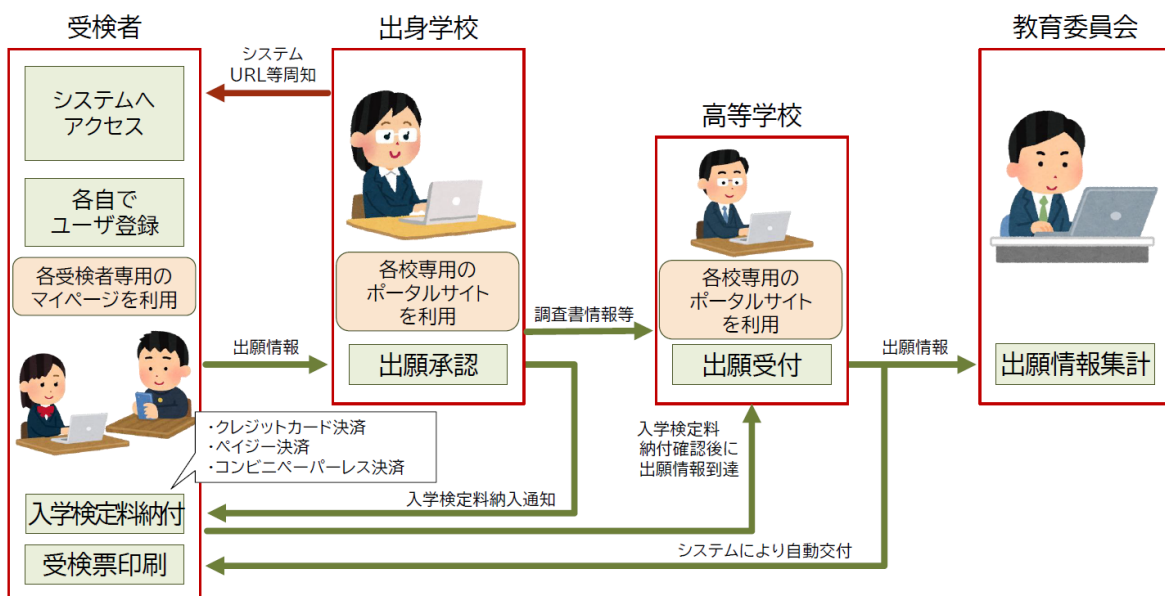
受検者

システムへ
アクセス

各自で
ユーザ登録

各受検者専用の
マイページを利用

入学検定料納付

受検票印刷

出身学校

システム
URL等周知

各校専用の
ポータルサイト
を利用

出願承認

出願情報

・クレジットカード決済
・ペイジー決済
・コンビニペーパーレス決済

入学検定料納入通知

高等学校

調査書情報等

各校専用の
ポータルサイト
を利用

出願受付

入学検定料
納付確認後に
出願情報到達

システムにより自動交付

教育委員会

出願情報

出願情報集計